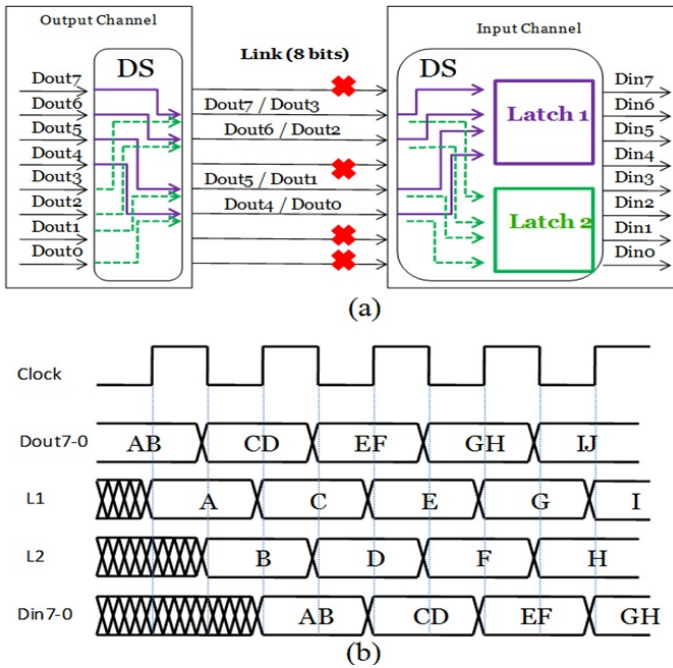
Output Channel

DS

Dout7
Dout6
Dout5
Dout4
Dout3
Dout2
Dout1
Dout0

Link (8 bits)

Dout7 / Dout3
Dout6 / Dout2
Dout5 / Dout1
Dout4 / Dout0

Input Channel

DS

Latch 1

Latch 2

Din7
Din6
Din5
Din4
Din3
Din2
Din1
Din0

(a)

Clock

Dout7-0 AB CD EF GH IJ

L1 A C E G I

L2 B D F H

Din7-0 AB CD EF GH

(b)